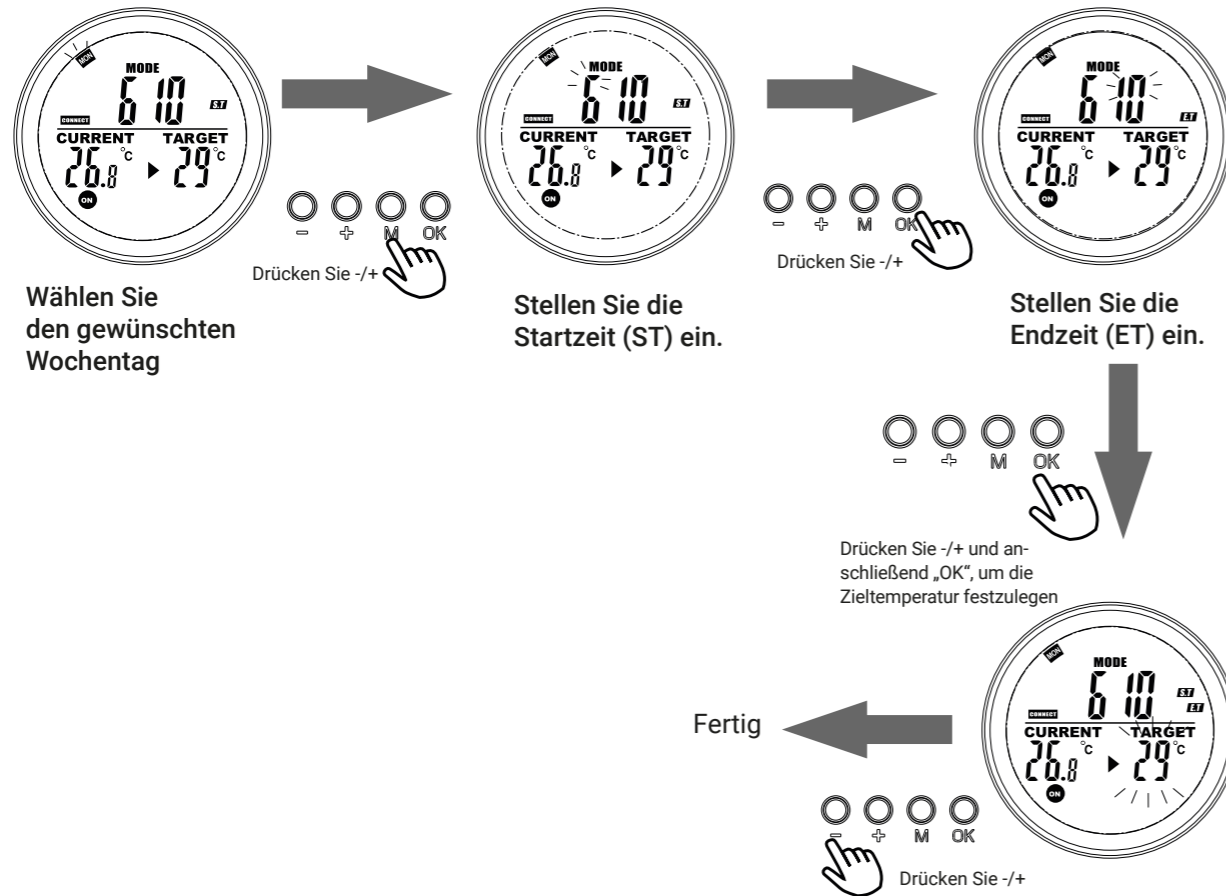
MON
MODE
6 10
ST
CONNECT
CURRENT TARGET
26.8 °C ▶ 29 °C
ON

− + M OK
Drücken Sie -/+

Wählen Sie den gewünschten Wochentag

MON
MODE
6 10
ST
CONNECT
CURRENT TARGET
26.8 °C ▶ 29 °C
ON

− + M OK
Drücken Sie -/+

Stellen Sie die Startzeit (ST) ein.

MON
MODE
6 10
ET
CONNECT
CURRENT TARGET
26.8 °C ▶ 29 °C
ON

Stellen Sie die Endzeit (ET) ein.

− + M OK

Drücken Sie -/+ und anschließend „OK", um die Zieltemperatur festzulegen

MON
MODE
6 10
ST
ET
CONNECT
CURRENT TARGET
26.8 °C ▶ 29 °C
ON

Fertig

− + M OK
Drücken Sie -/+